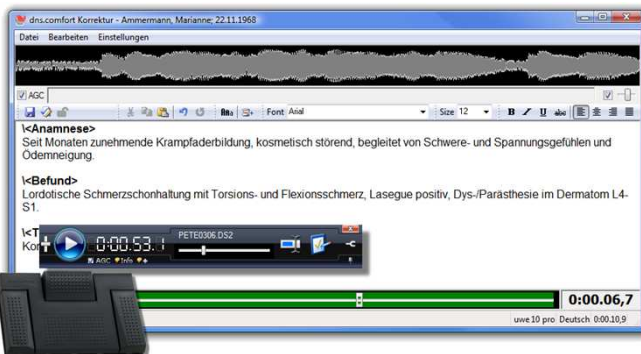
dns.comfort Korrektur - Ammermann, Marianne; 22.11.1968

Datei Bearbeiten Einstellungen

AGC

Font Arial Size 12

\<Anamnese>
Seit Monaten zunehmende Krampfaderbildung, kosmetisch störend, begleitet von Schwere- und Spannungsgefühlen und Ödemneigung.

\<Befund>
Lordotische Schmerzschonhaltung mit Torsions- und Flexionsschmerz, Lasegue positiv, Dys-/Parästhesie im Dermatom L4-S1.

\<T
Kor

0:00:53.

PETE0306.DS2

AGC Info

0:00.06,7

uwe 10 pro Deutsch 0:00.10,9